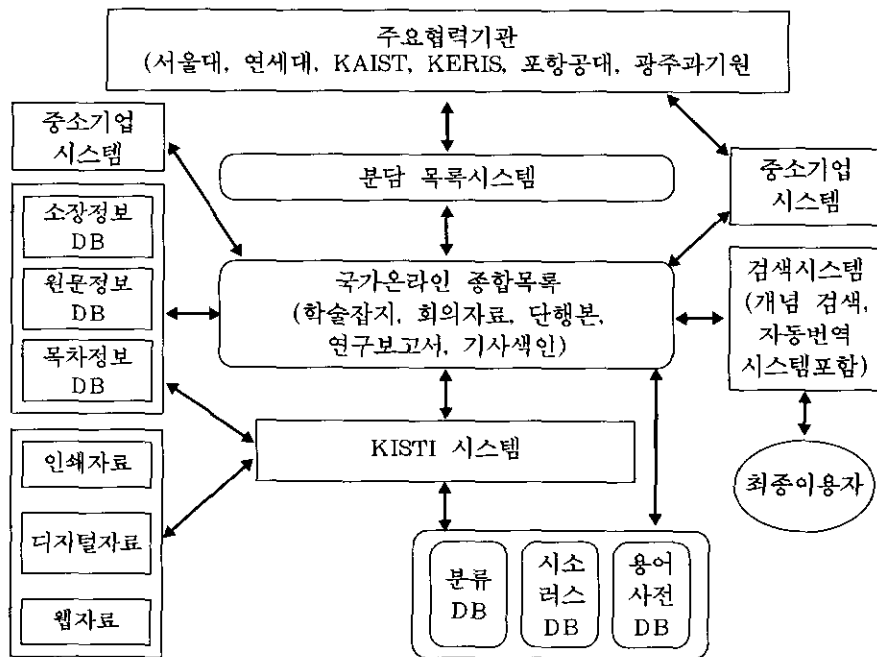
주요협력기관
(서울대, 연세대, KAIST, KERIS, 포항공대, 광주과기원

중소기업 시스템

분담 목록시스템

중소기업 시스템

소장정보 DB

원문정보 DB

목차정보 DB

국가온라인 종합목록
(학술잡지, 회의자료, 단행본, 연구보고서, 기사색인)

검색시스템
(개념 검색, 자동번역 시스템포함)

인쇄자료

디지털자료

웹자료

KISTI 시스템

최종이용자

분류 DB

시소러스 DB

용어사전 DB